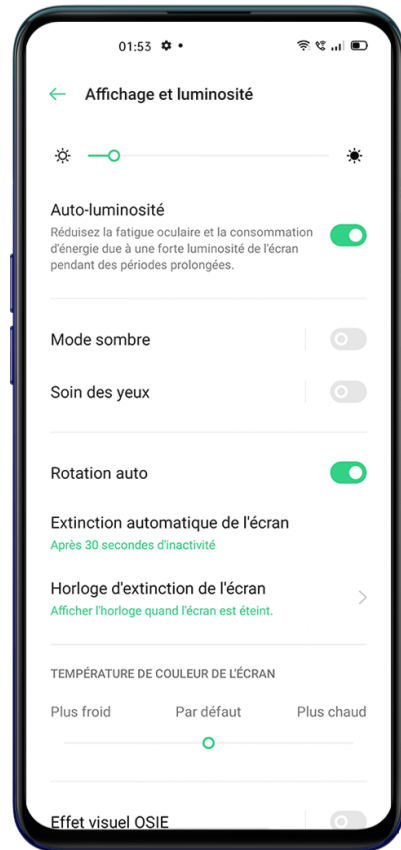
01:53

Affichage et luminosité

Auto-luminosité
Réduisez la fatigue oculaire et la consommation d'énergie due à une forte luminosité de l'écran pendant des périodes prolongées.

Mode sombre

Soin des yeux

Rotation auto

Extinction automatique de l'écran
Après 30 secondes d'inactivité

Horloge d'extinction de l'écran
Afficher l'horloge quand l'écran est éteint.

TEMPÉRATURE DE COULEUR DE L'ÉCRAN

Plus froid
Par défaut
Plus chaud

Effet visuel OSIE